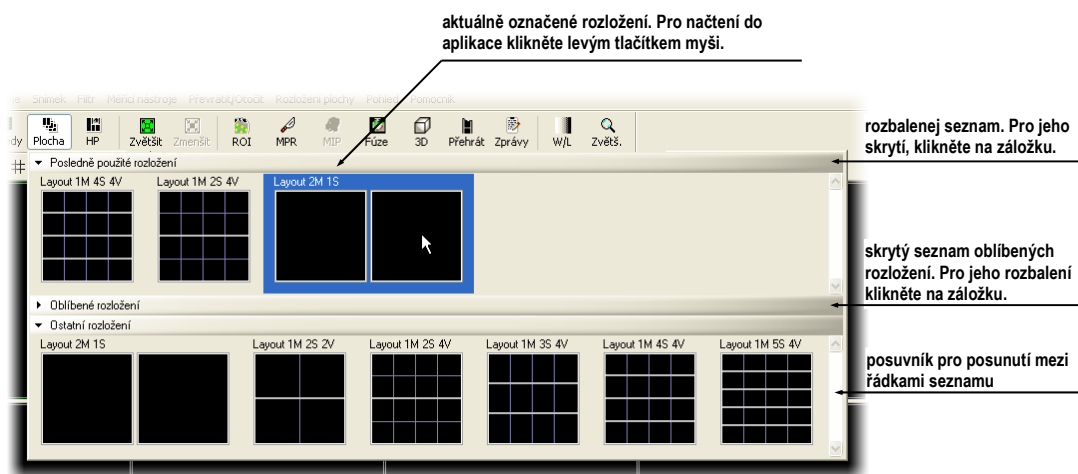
aktuálně označené rozložení. Pro načtení do aplikace klikněte levým tlačítkem myši.

e Snímek Filtr Měřicí nástroje Převrátit/Otočit Rozložení plochy Pohled Pomocník

dy Plocha HP Zvětšit Zmenšit ROI MPR MIP Fúze 3D Přehrát Zprávy W/L Zvětš.

rozbalenej seznam. Pro jeho skrytí, klikněte na záložku.

Posledně použité rozložení

Layout 1M 4S 4V

Layout 1M 2S 4V

Layout 2M 1S

skrytý seznam oblíbených rozložení. Pro jeho rozbalení klikněte na záložku.

Oblíbené rozložení

Ostatní rozložení

Layout 2M 1S

Layout 1M 2S 2V

Layout 1M 2S 4V

Layout 1M 3S 4V

Layout 1M 4S 4V

Layout 1M 5S 4V

posuvník pro posunutí mezi řádkami seznamu